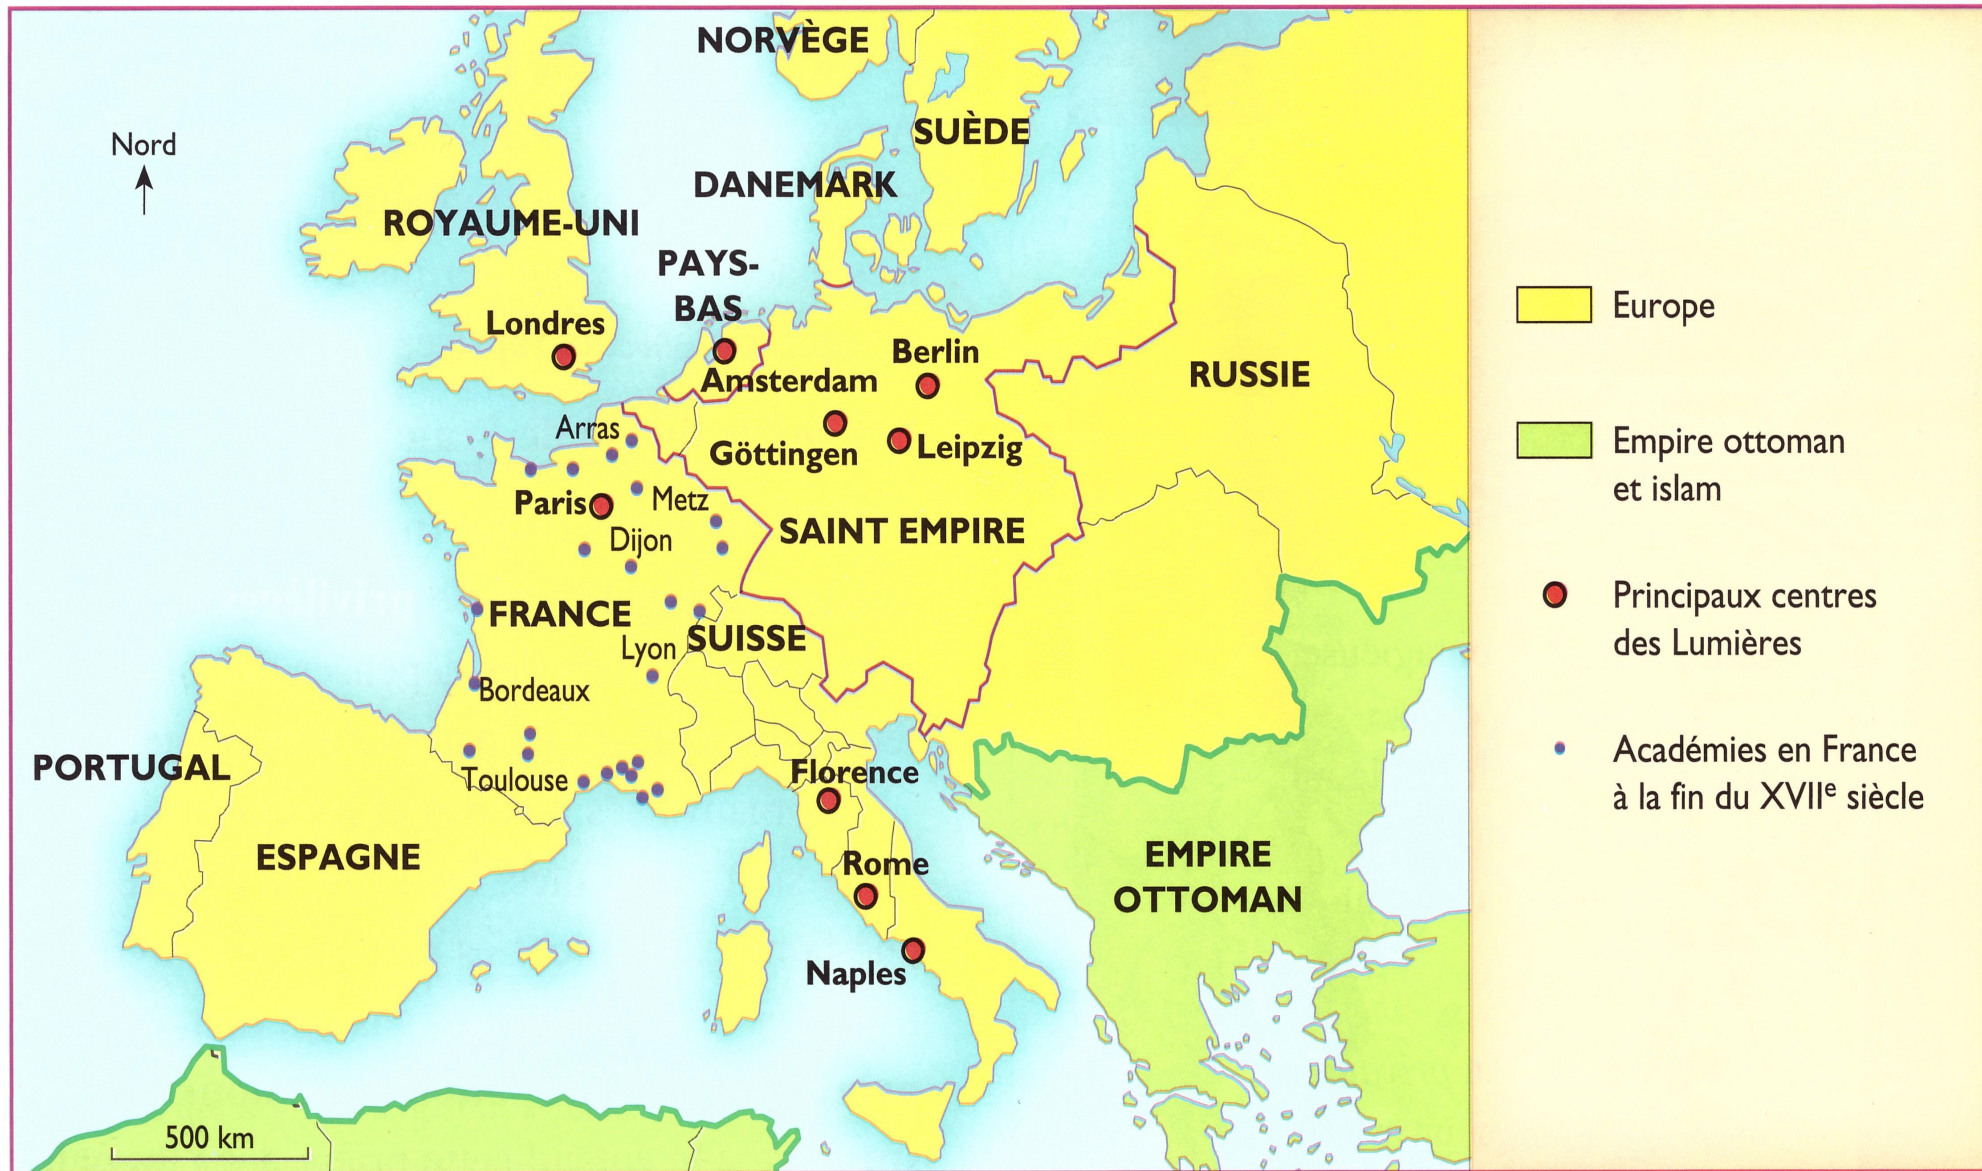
NORVÈGE

Nord

SUÈDE

DANEMARK

ROYAUME-UNI

PAYS-BAS

Londres

Berlin

Amsterdam

RUSSIE

Arras

Göttingen

Leipzig

Paris

Metz

Dijon

SAINT EMPIRE

FRANCE

SUISSE

Lyon

Bordeaux

PORTUGAL

Toulouse

Florence

ESPAGNE

Rome

EMPIRE OTTOMAN

Naples

500 km

Europe

Empire ottoman et islam

Principaux centres des Lumières

Académies en France à la fin du XVII$^{e}$ siècle